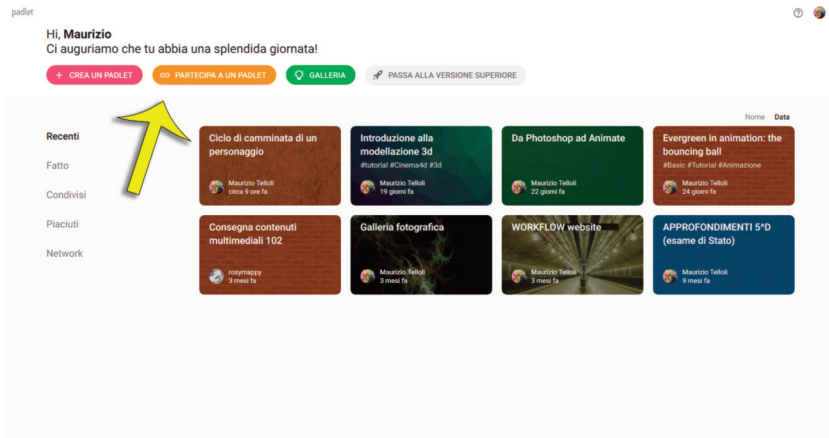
padlet

Hi, **Maurizio**
Ci auguriamo che tu abbia una splendida giornata!

+ CREA UN PADLET
PARTECIPA A UN PADLET
GALLERIA
PASSA ALLA VERSIONE SUPERIORE

Nome Data

Recenti
Fatto
Condivisi
Piaciuti
Network

Ciclo di camminata di un personaggio
Maurizio Telloli
circa 9 ore fa

Introduzione alla modellazione 3d
#tutorial #Cinema4d #3d
Maurizio Telloli
19 giorni fa

Da Photoshop ad Animate
Maurizio Telloli
22 giorni fa

Evergreen in animation: the bouncing ball
#Basic #Tutorial #Animazione
Maurizio Telloli
24 giorni fa

Consegna contenuti multimediali 102
rosymappy
3 mesi fa

Galleria fotografica
Maurizio Telloli
3 mesi fa

WORKFLOW website
Maurizio Telloli
3 mesi fa

APPROFONDIMENTI 5^D (esame di Stato)
Maurizio Telloli
9 mesi fa